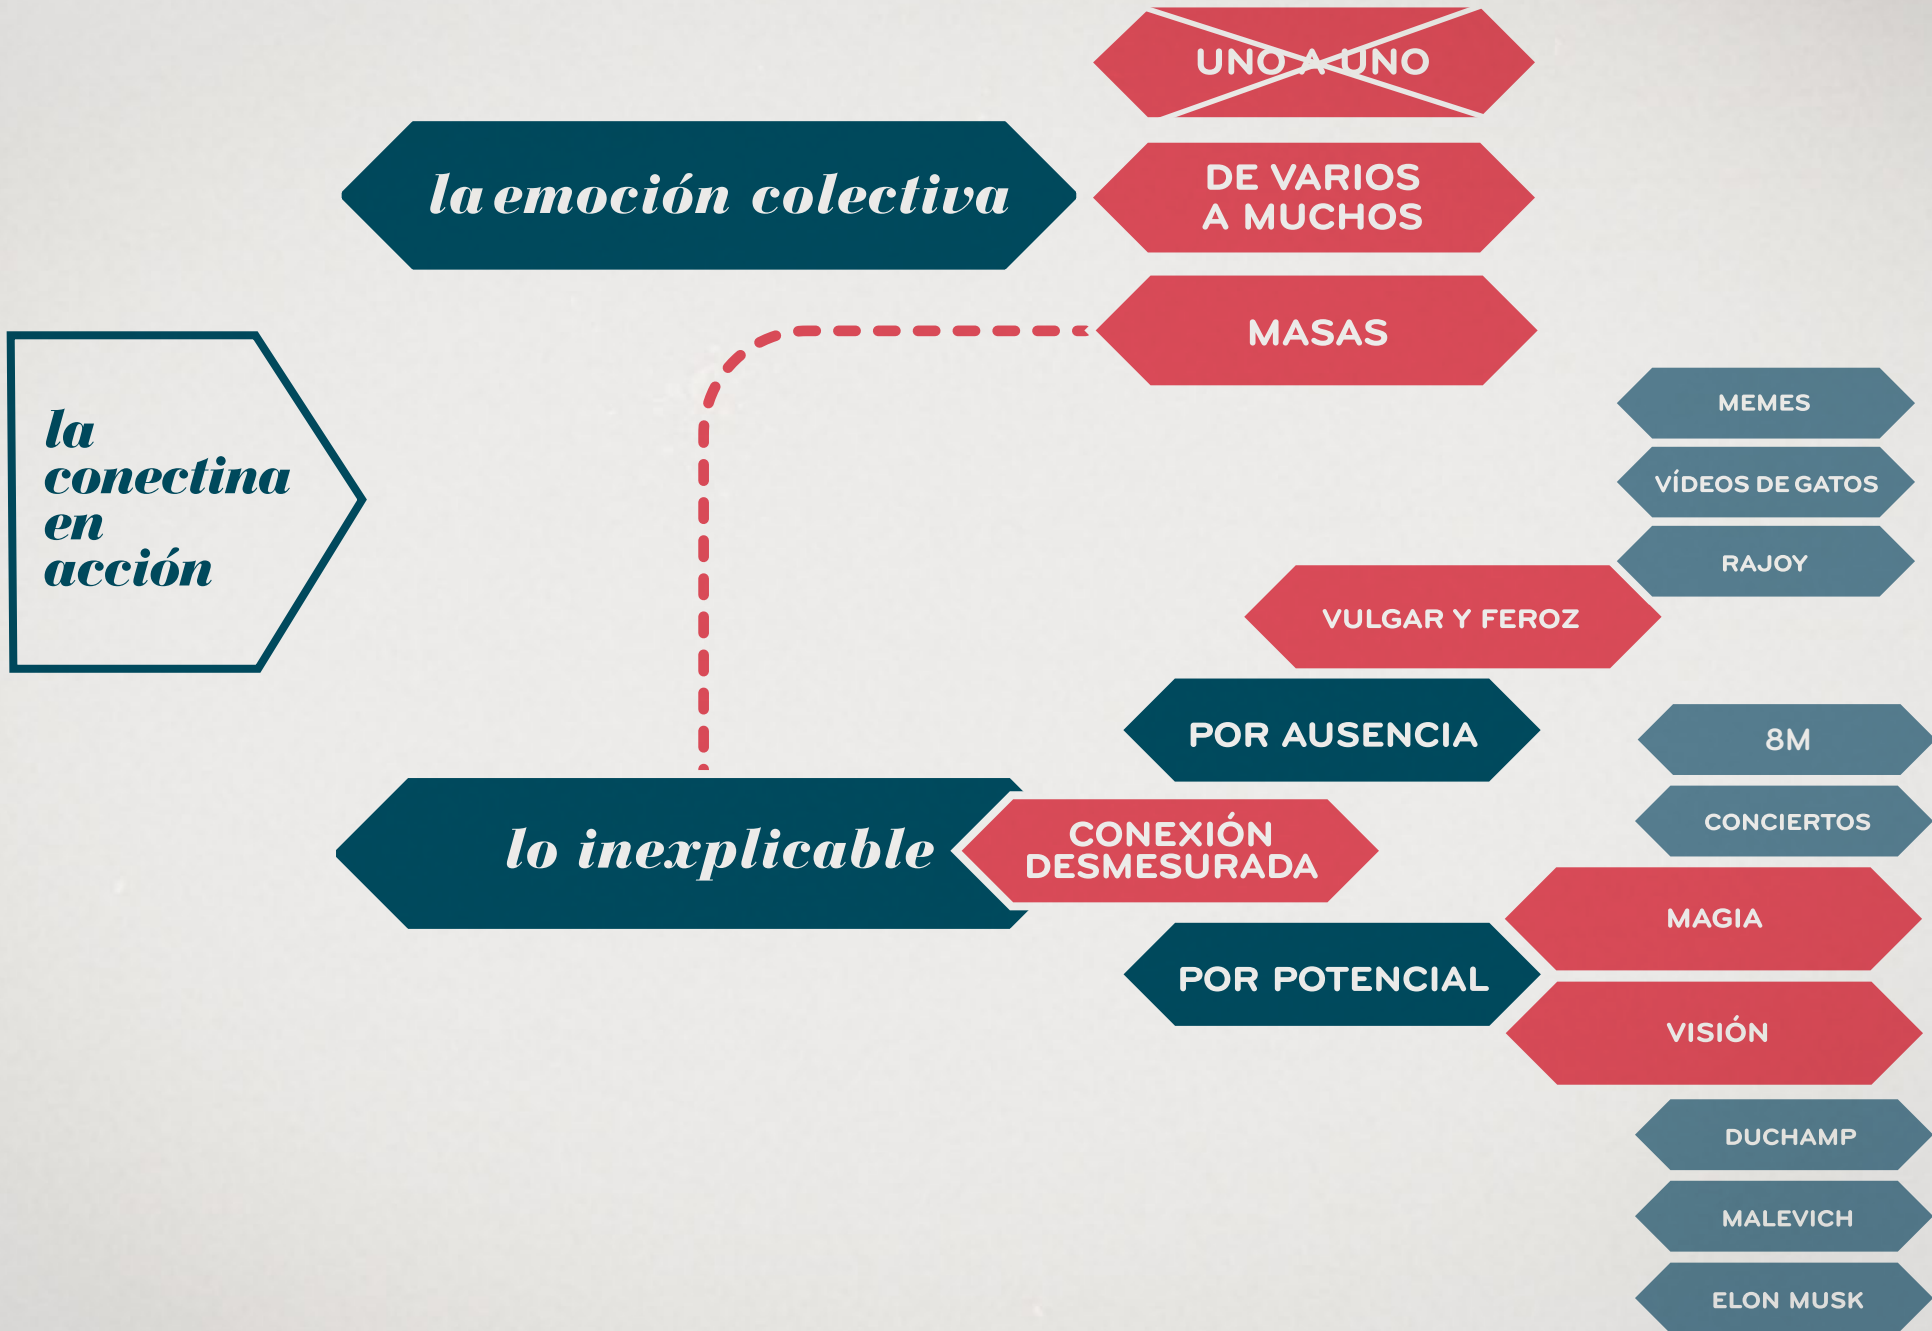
la conectina en acción

la emoción colectiva

UNO A UNO

DE VARIOS A MUCHOS

MASAS

MEMES

VÍDEOS DE GATOS

RAJOY

VULGAR Y FEROZ

POR AUSENCIA

8M

lo inexplicable

CONEXIÓN DESMESURADA

CONCIERTOS

MAGIA

POR POTENCIAL

VISIÓN

DUCHAMP

MALEVICH

ELON MUSK